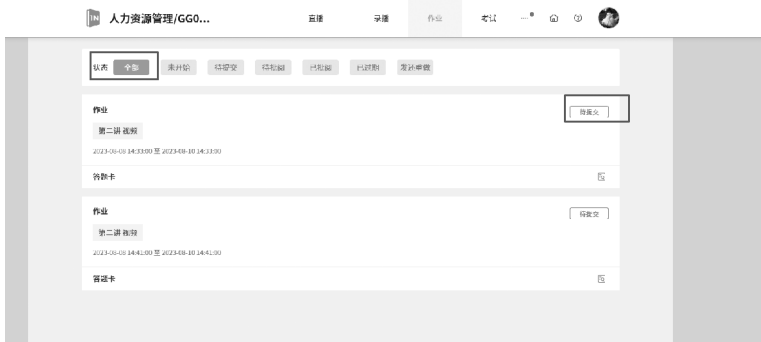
人力资源管理/GG0...

直播 录播 作业 考试

状态 全部 未开始 待提交 待批阅 已批阅 已过期 发还重做

作业
待提交
第二讲 视频
2023-08-08 14:33:00 至 2023-08-10 14:33:00
答题卡

作业
待提交
第二讲 视频
2023-08-08 14:41:00 至 2023-08-10 14:41:00
答题卡